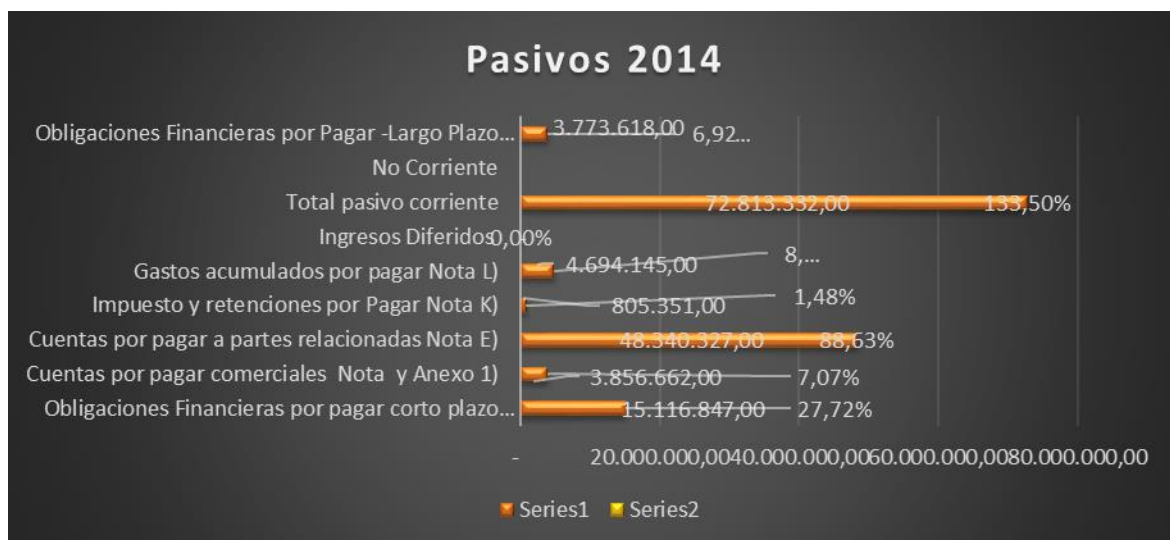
Pasivos 2014

Obligaciones Financieras por Pagar -Largo Plazo... 3.773.618,00 6,92...
No Corriente
Total pasivo corriente 72.813.332,00 133,50%
Ingresos Diferidos 0,00%
Gastos acumulados por pagar Nota L) 4.694.145,00 8,...
Impuesto y retenciones por Pagar Nota K) 805.351,00 1,48%
Cuentas por pagar a partes relacionadas Nota E) 48.340.327,00 88,63%
Cuentas por pagar comerciales Nota y Anexo 1) 3.856.662,00 7,07%
Obligaciones Financieras por pagar corto plazo... 15.116.847,00 27,72%

- 20.000.000,00 40.000.000,00 60.000.000,00 80.000.000,00

Series1 Series2